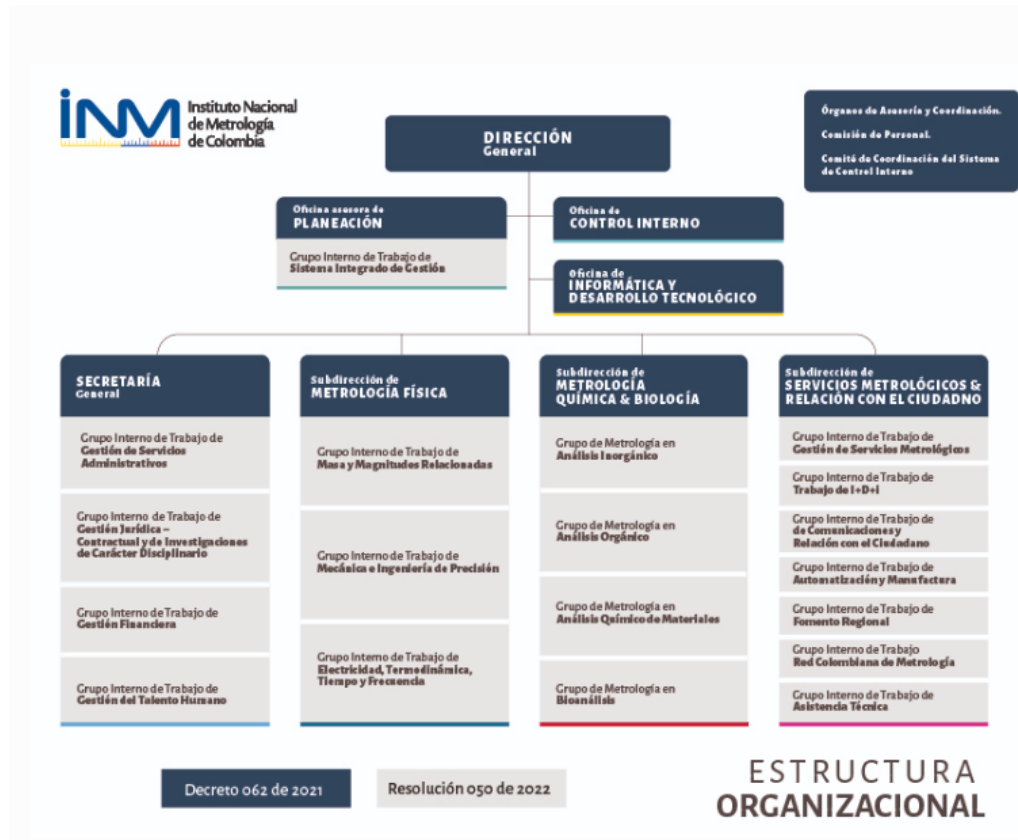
INM Instituto Nacional de Metrología de Colombia

Órganos de Asesoría y Coordinación.

Comisión de Personal.

Comité de Coordinación del Sistema de Control Interno

DIRECCIÓN General

Oficina asesora de PLANEACIÓN

Grupo Interno de Trabajo de Sistema Integrado de Gestión

Oficina de CONTROL INTERNO

Oficina de INFORMÁTICA Y DESARROLLO TECNOLÓGICO

SECRETARÍA General

Grupo Interno de Trabajo de Gestión de Servicios Administrativos

Grupo Interno de Trabajo de Gestión Jurídica – Contractual y de Investigaciones de Carácter Disciplinario

Grupo Interno de Trabajo de Gestión Financiera

Grupo Interno de Trabajo de Gestión del Talento Humano

Subdirección de METROLOGÍA FÍSICA

Grupo Interno de Trabajo de Masa y Magnitudes Relacionadas

Grupo Interno de Trabajo de Mecánica e Ingeniería de Precisión

Grupo Interno de Trabajo de Electricidad, Termodinámica, Tiempo y Frecuencia

Subdirección de METROLOGÍA QUÍMICA & BIOLOGÍA

Grupo de Metrología en Análisis Inorgánico

Grupo de Metrología en Análisis Orgánico

Grupo de Metrología en Análisis Qímico de Materiales

Grupo de Metrología en Bioanálisis

Subdirección de SERVICIOS METROLÓGICOS & RELACIÓN CON EL CIUDADNO

Grupo Interno de Trabajo de Gestión de Servicios Metrológicos

Grupo Interno de Trabajo de Trabajo de I+D+I

Grupo Interno de Trabajo de de Comunicaciones y Relación con el Ciudadano

Grupo Interno de Trabajo de Automatización y Manufactura

Grupo Interno de Trabajo de Fomento Regional

Grupo Interno de Trabajo Red Colombiana de Metrología

Grupo Interno de Trabajo de Asistencia Técnica

Decreto 062 de 2021

Resolución 050 de 2022

ESTRUCTURA ORGANIZACIONAL